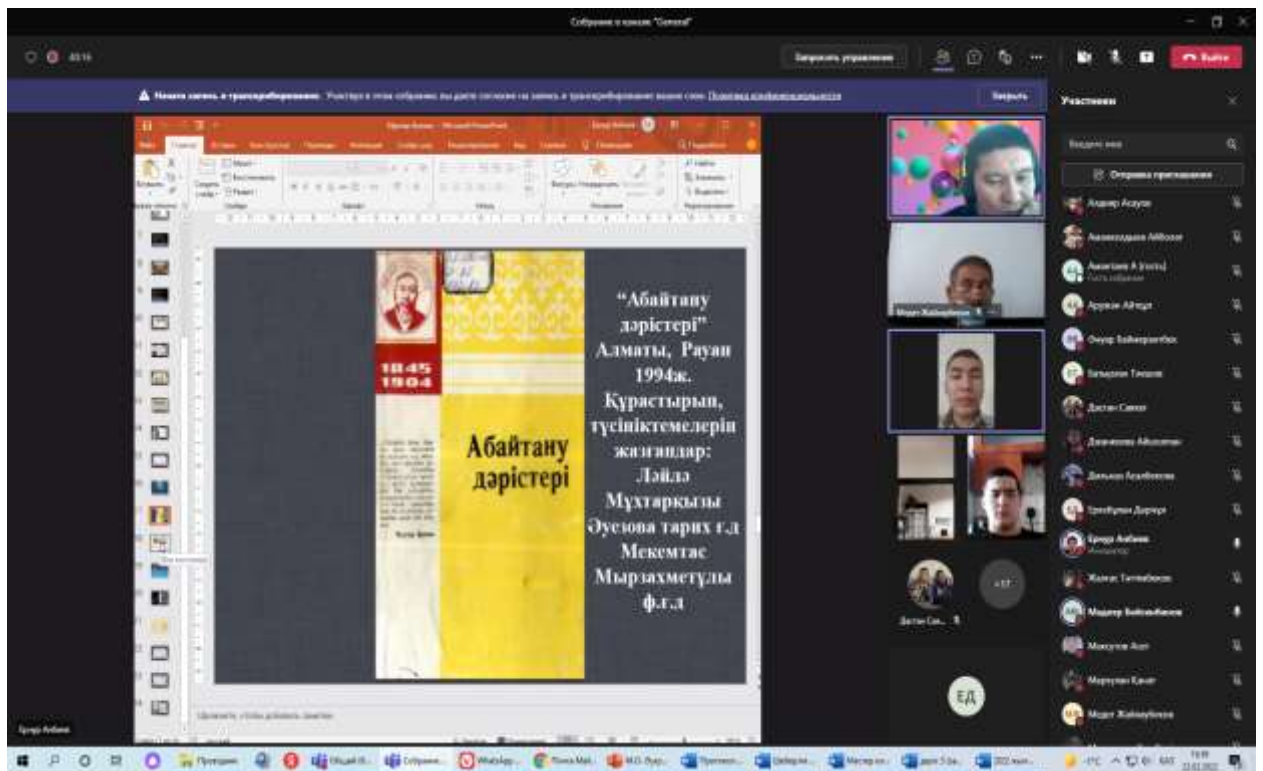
Собрание в канале "General"

Запросить управление

Выйти

Начата запись и транскрибирование. Участвуя в этом собрании, вы даете согласие на запись и транскрибирование вашей сети. Политика конфиденциальности

Закрыть

Участники

Отправка приглашения

1845
1904

Абайтану дәрістері

"Абайтану дәрістері" Алматы, Рауан 1994ж. Құрастырып, түсініктемелерін жазғандар: Ләйлә Мұхтарқызы Әуезова тарих ғ.д Мекемтас Мырзахметұлы ф.ғ.д

Мұрат Жайнаубеков

+17

ЕД

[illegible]